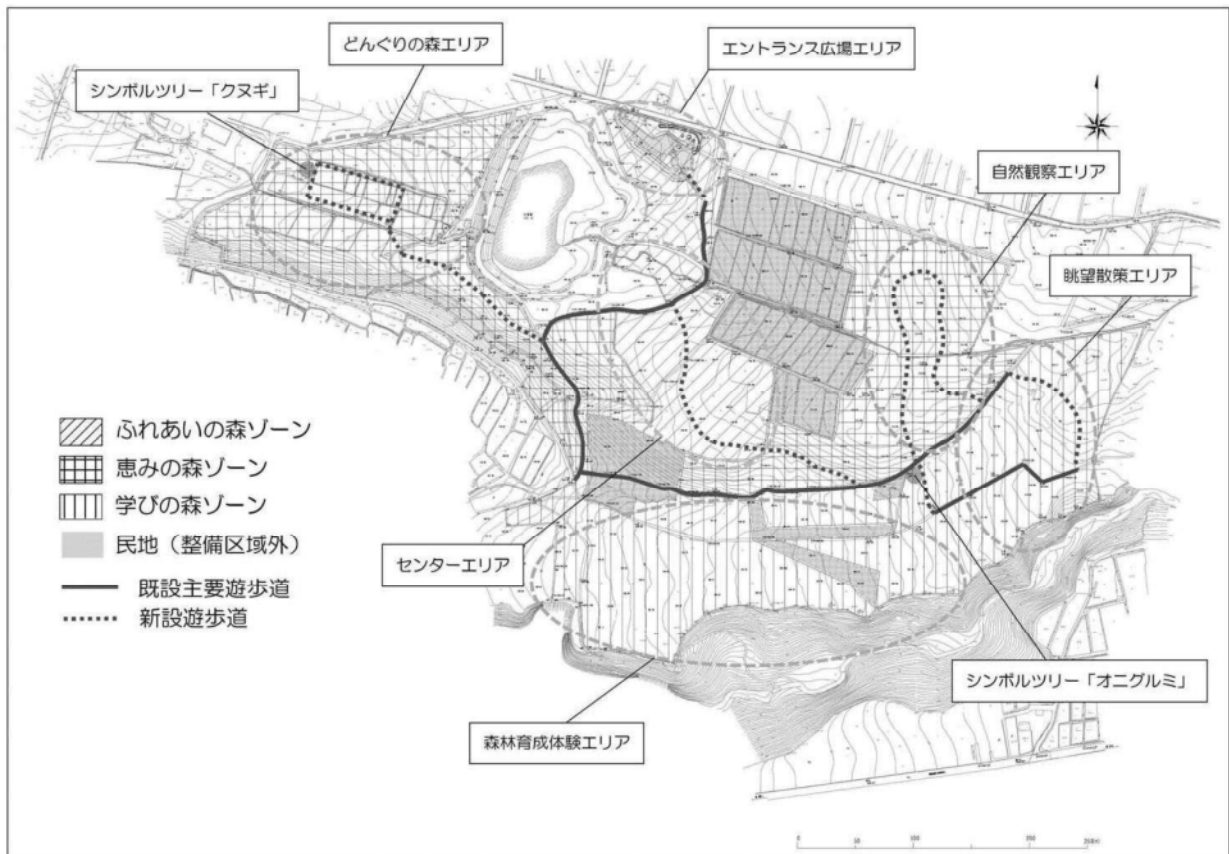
どんぐりの森エリア

エントランス広場エリア

シンボルツリー「クヌギ」

自然観察エリア

眺望散策エリア

ふれあいの森ゾーン
恵みの森ゾーン
学びの森ゾーン
民地（整備区域外）
既設主要遊歩道
新設遊歩道

センターエリア

シンボルツリー「オニグルミ」

森林育成体験エリア

0 50 100 200 250m